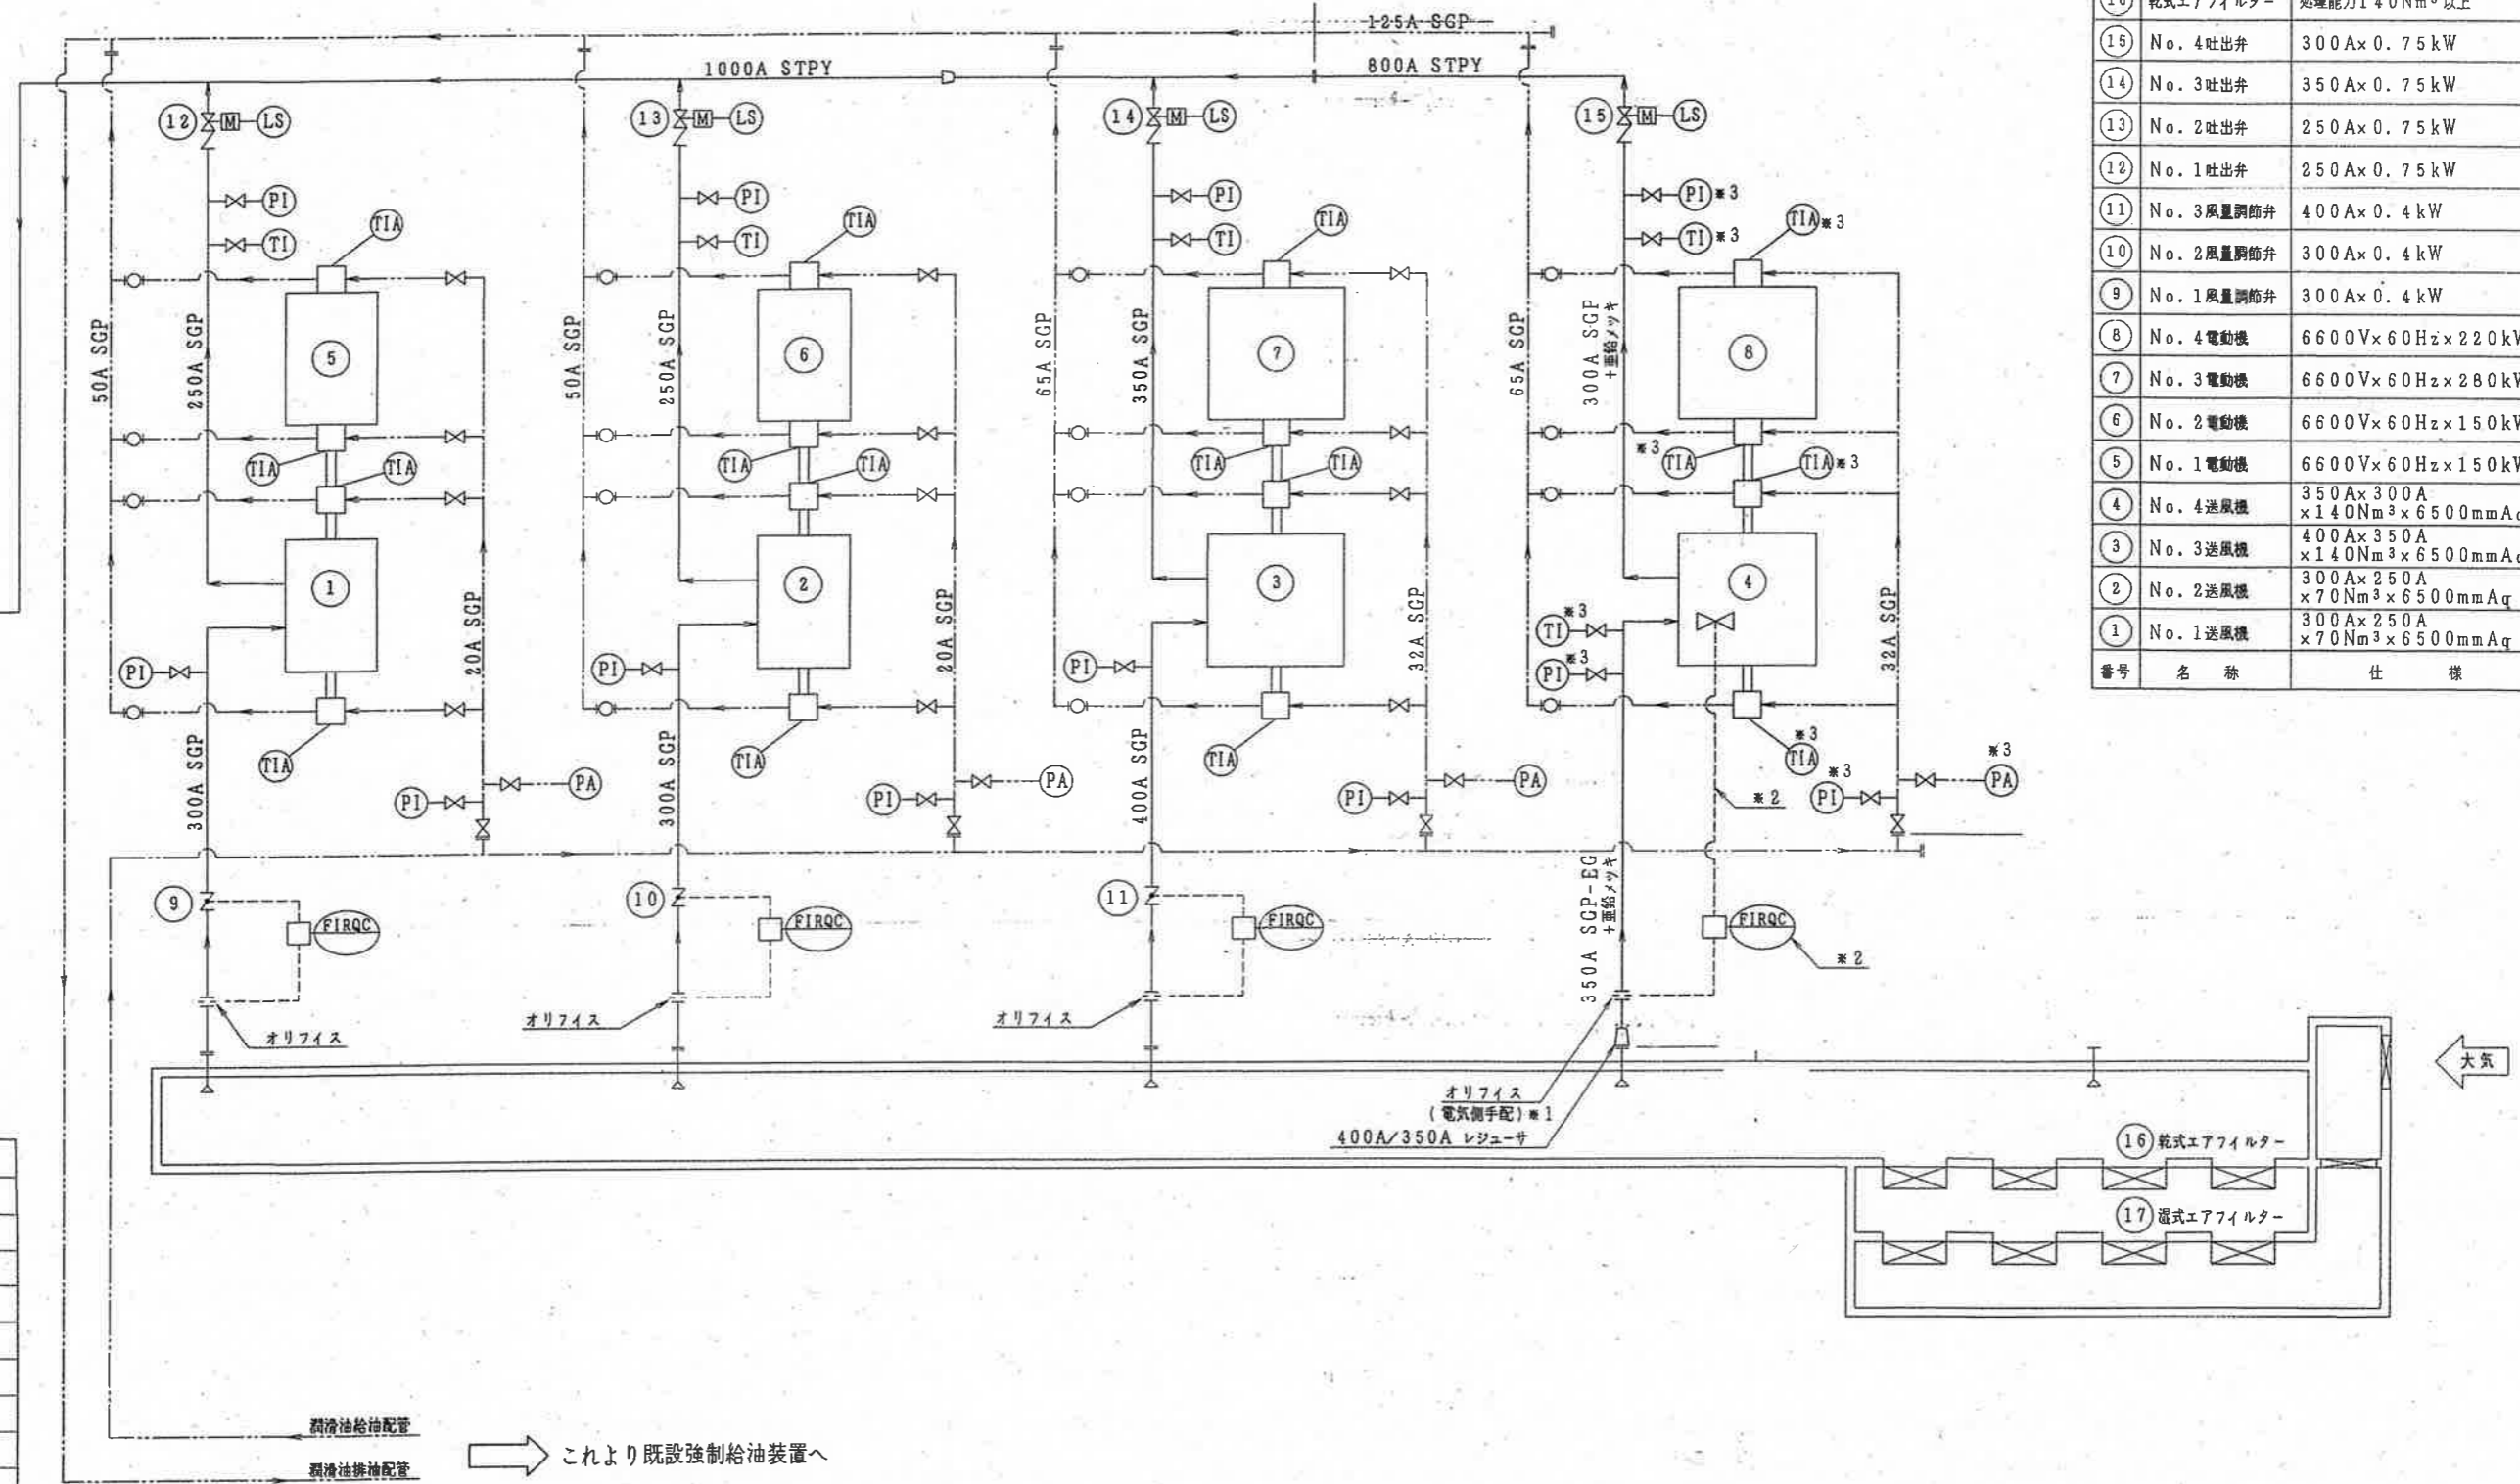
| (16) | 乾式エアフィルター | 処理能力140Nm³以上 |
|---|---|---|
| (15) | No. 4吐出弁 | 300A×0.75kW |
| (14) | No. 3吐出弁 | 350A×0.75kW |
| (13) | No. 2吐出弁 | 250A×0.75kW |
| (12) | No. 1吐出弁 | 250A×0.75kW |
| (11) | No. 3風量調節弁 | 400A×0.4kW |
| (10) | No. 2風量調節弁 | 300A×0.4kW |
| (9) | No. 1風量調節弁 | 300A×0.4kW |
| (8) | No. 4電動機 | 6600V×60Hz×220kW |
| (7) | No. 3電動機 | 6600V×60Hz×280kW |
| (6) | No. 2電動機 | 6600V×60Hz×150kW |
| (5) | No. 1電動機 | 6600V×60Hz×150kW |
| (4) | No. 4送風機 | 350A×300A ×140Nm³×6500mmAq |
| (3) | No. 3送風機 | 400A×350A ×140Nm³×6500mmAq |
| (2) | No. 2送風機 | 300A×250A ×70Nm³×6500mmAq |
| (1) | No. 1送風機 | 300A×250A ×70Nm³×6500mmAq |
| 番号 | 名称 | 仕様 |

125A SGP
1000A STPY
800A STPY
12 M LS
13 M LS
14 M LS
15 M LS
PI TI TIA
PI ※3 TI ※3 TIA ※3
50A SGP 250A SGP 5 1
50A SGP 250A SGP 6 2
65A SGP 350A SGP 7 3
65A SGP 300A SGP +亜鉛メッキ 8 4
TIA TIA TIA TIA TIA TIA TIA TIA
※3 TIA TIA ※3
20A SGP 20A SGP 32A SGP 32A SGP
PI PI PI PI
TI ※3 PI ※3
TIA TIA TIA TIA ※3
PI PA PI PA PI PA PI ※3 PA ※3
300A SGP 300A SGP 400A SGP
※2
9 FIRQC
10 FIRQC
11 FIRQC
FIRQC ※2
350A SGP-EG +亜鉛メッキ
オリフィス
オリフィス
オリフィス
オリフィス (電気側手配)※1
400A/350A レジューサ
大気
16 乾式エアフィルター
17 湿式エアフィルター
潤滑油給油配管
潤滑油排油配管
これより既設強制給油装置へ